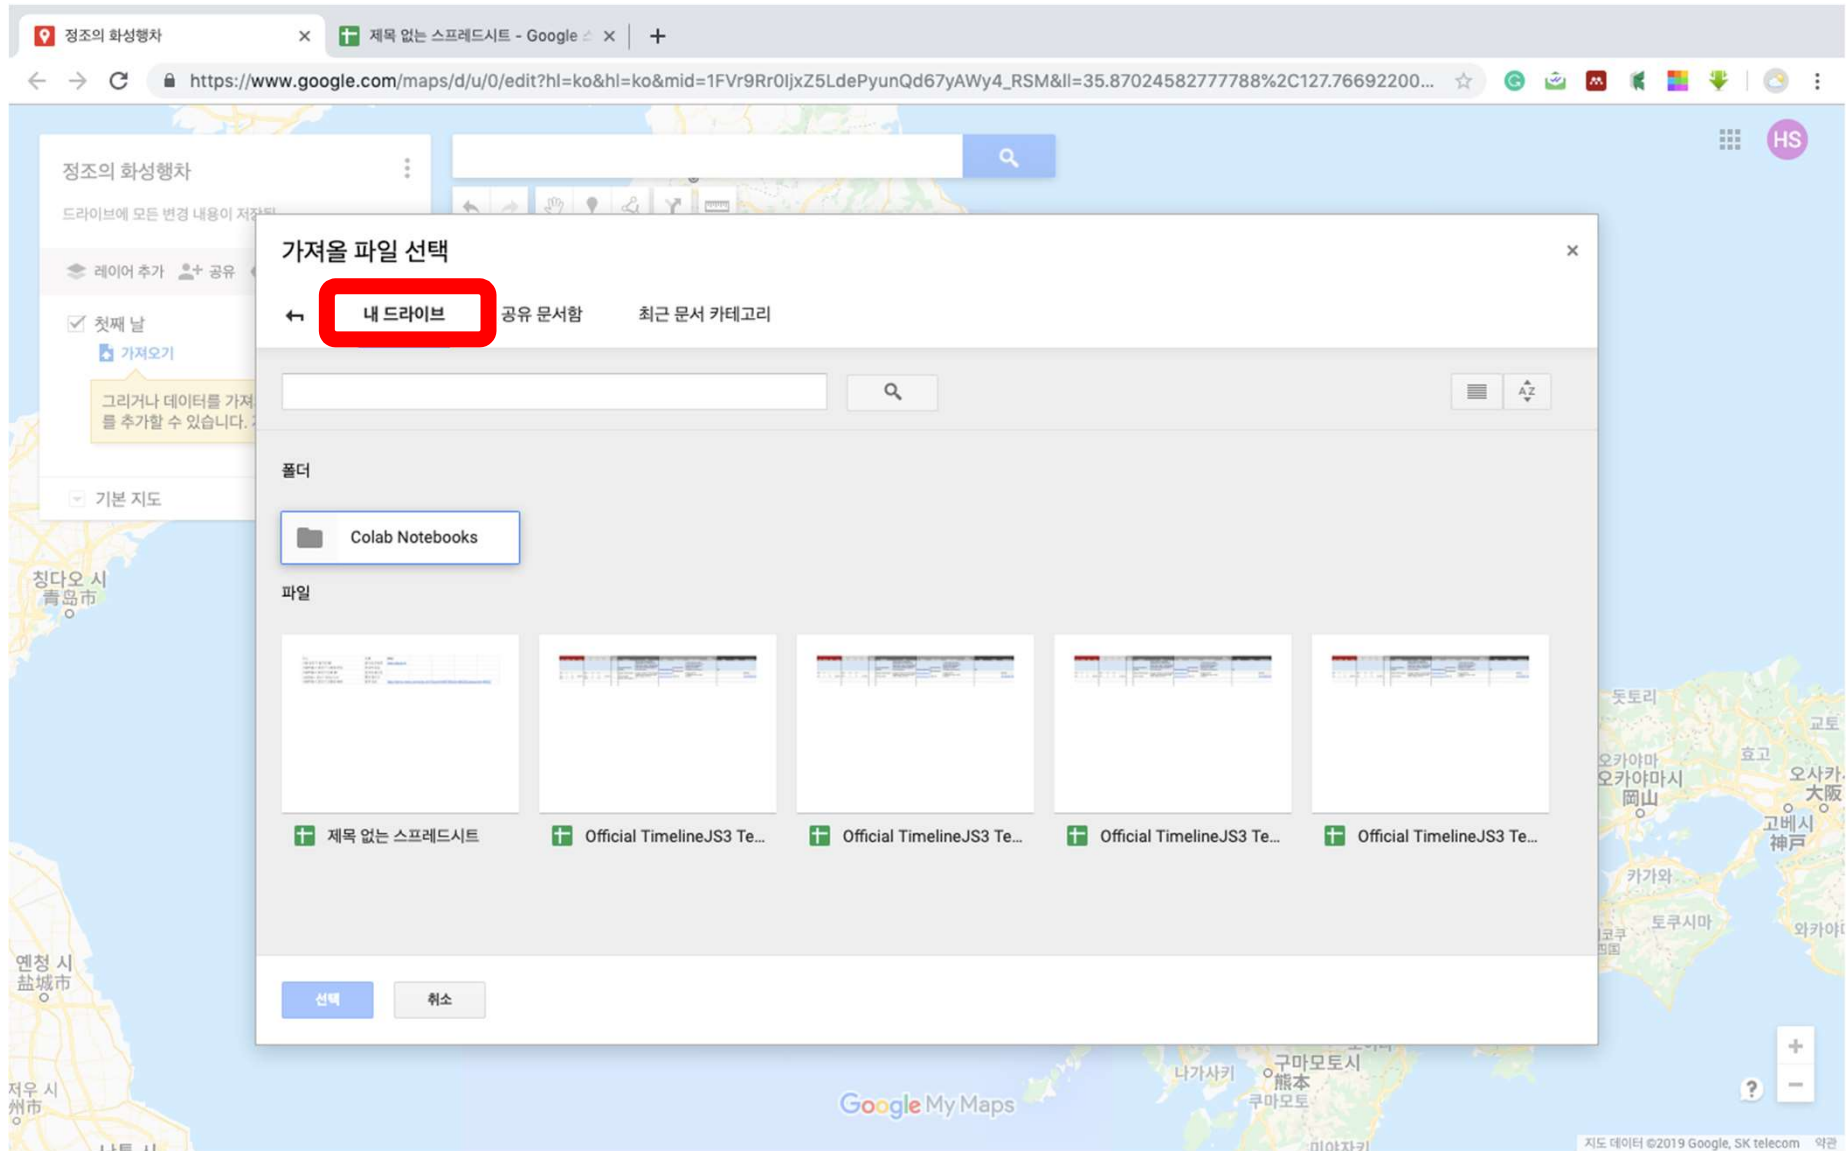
정조의 화성행차 ×
제목 없는 스프레드시트 - Google ×
+

https://www.google.com/maps/d/u/0/edit?hl=ko&hl=ko&mid=1FVr9Rr0ljxZ5LdePyunQd67yAWy4_RSM&ll=35.87024582777788%2C127.76692200...

HS

정조의 화성행차
드라이브에 모든 변경 내용이 저장됨
레이어 추가 공유
첫째 날
가져오기
그리거나 데이터를 가져 를 추가할 수 있습니다.
기본 지도

가져올 파일 선택 ×
내 드라이브 공유 문서함 최근 문서 카테고리

폴더
Colab Notebooks
파일
제목 없는 스프레드시트
Official TimelineJS3 Te...
Official TimelineJS3 Te...
Official TimelineJS3 Te...
Official TimelineJS3 Te...

선택 취소

칭다오 시 青岛市
옌청 시 盐城市
저우 시 州市
돗토리
교토
효고
오카야마 오카야마시 岡山
오사카 大阪
고베시 神戸
카가와
토쿠시마
와카야마
나가사키
구마모토시 熊本 쿠마모토
미야자키
Google My Maps
지도 데이터 ©2019 Google, SK telecom 약관